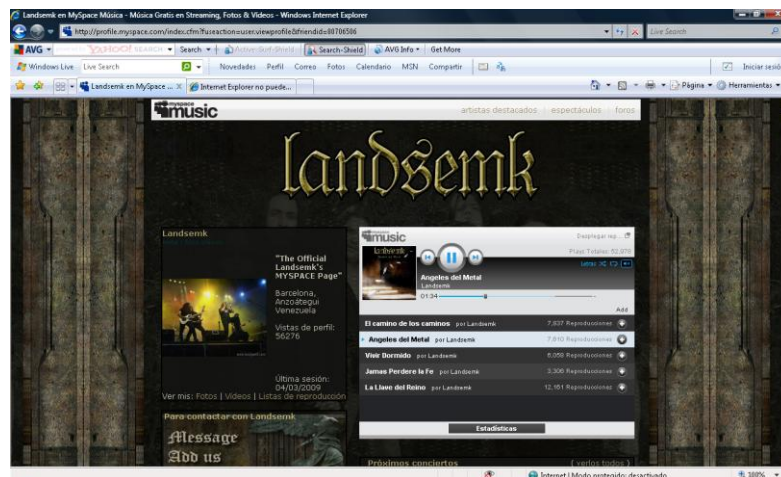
Landsemk en MySpace Música - Música Gratis en Streaming, Fotos & Videos - Windows Internet Explorer

http://profile.myspace.com/index.cfm?fuseaction=user.viewprofile&friendid=88706506

Live Search

AVG Search Search Active: Surf-Shield Search-Shield AVG Info Get More

Windows Live Live Search Novedades Perfil Correo Fotos Calendario MSN Compartir Iniciar sesión

Landsemk en MySpace ... Internet Explorer no puede...

Página Herramientas

myspace music

artistas destacados / espectáculos / foros

landsemk

Landsemk

"The Official Landsemk's MYSPACE Page"

Barcelona, Anzoátegui Venezuela

Vistas de perfil: 56276

Última sesión: 04/03/2009

Ver mis: Fotos | Videos | Listas de reproducción

Para contactar con Landsemk

Message

Add us

myspace music

Desplegar rep...

Plays Totales: 52,976

Angeles del Metal

Landsemk

01:34

Add

El camino de los caminos por Landsemk 7,837 Reproducciones

Angeles del Metal por Landsemk 7,810 Reproducciones

Vivir Dormido por Landsemk 8,058 Reproducciones

Jamas Perdere la Fe por Landsemk 3,306 Reproducciones

La Llave del Reino por Landsemk 12,161 Reproducciones

Estadísticas

Próximos conciertos

( verlos todos )

Internet | Modo protegido: desactivado

100%